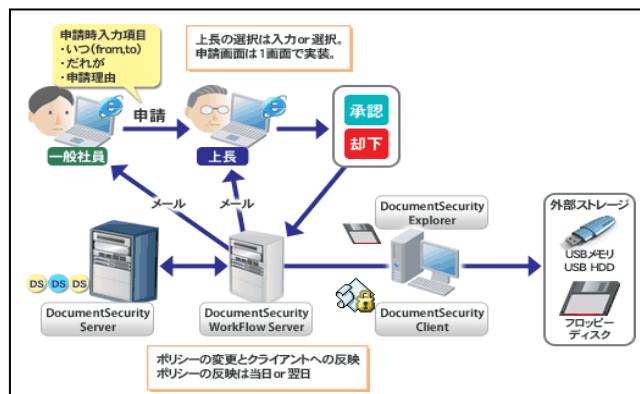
申請時入力項目
・いつ(from,to)
・だれが
・申請理由

上長の選択は入力or選択。
申請画面は1画面で実装。

申請

一般社員

上長

承認

却下

メール

メール

DocumentSecurity Explorer

外部ストレージ

USBメモリ
USB HDD

DS DS DS

DocumentSecurity Server

DocumentSecurity WorkFlow Server

DocumentSecurity Client

フロッピーディスク

ポリシーの変更とクライアントへの反映
ポリシーの反映は当日or翌日